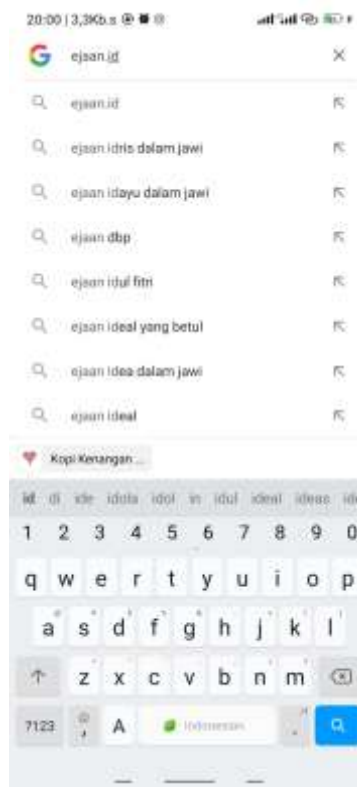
20:00 | 3,3Kb.s

ejaan.id

ejaan.id

ejaan idris dalam jawi

ejaan idayu dalam jawi

ejaan dbp

ejaan idul fitri

ejaan ideal yang betul

ejaan idea dalam jawi

ejaan ideal

Kopi Kenangan ...

id di ide idola idol in idul ideal ideas id

1 2 3 4 5 6 7 8 9 0

q w e r t y u i o p

a s d f g h j k l

z x c v b n m

?123 A Indonesian